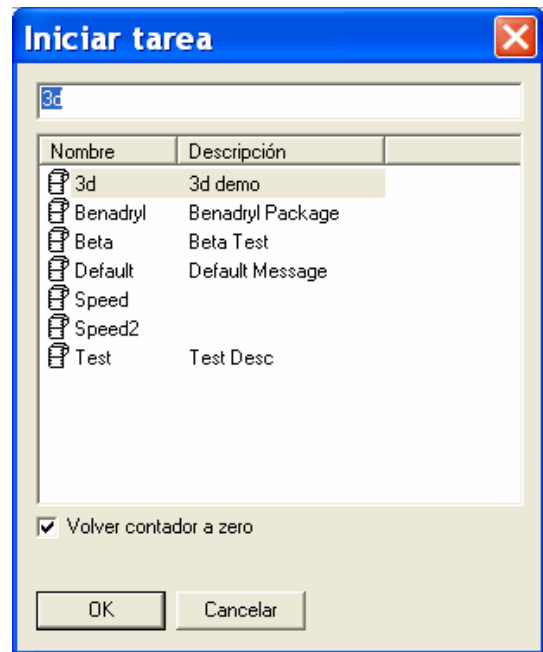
Iniciar tarea

3d

| Nombre | Descripción |
|---|---|
| 3d | 3d demo |
| Benadryl | Benadryl Package |
| Beta | Beta Test |
| Default | Default Message |
| Speed | |
| Speed2 | |
| Test | Test Desc |

Volver contador a zero

OK
Cancelar